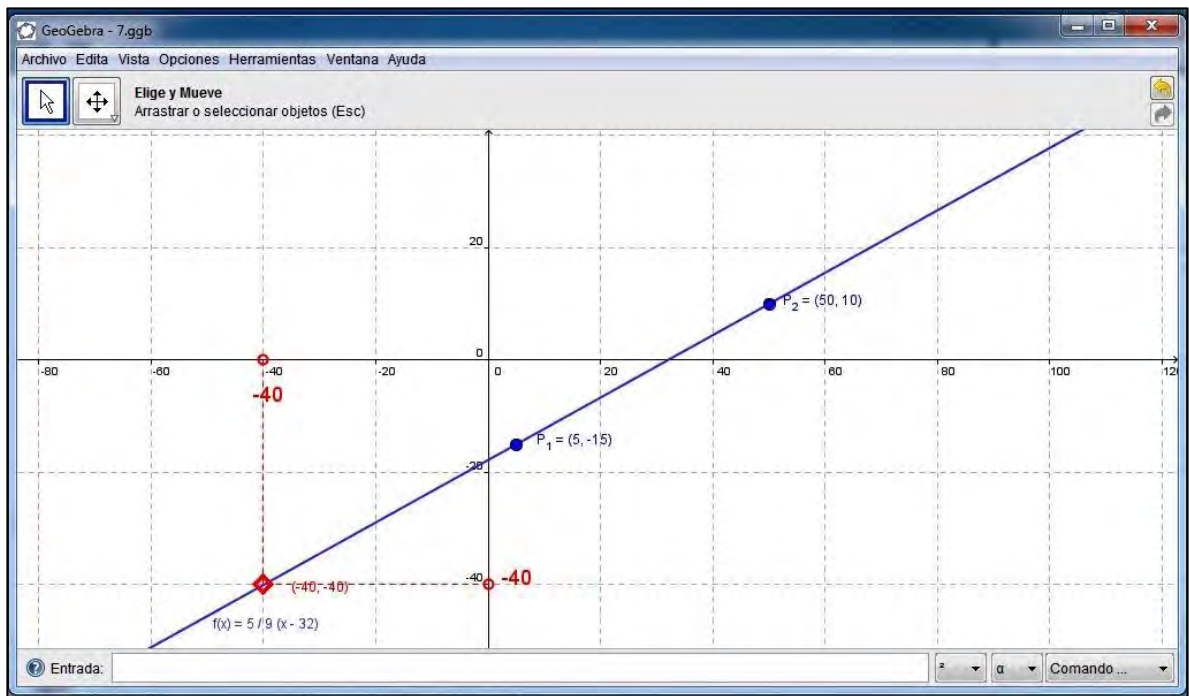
GeoGebra - 7.ggb

Archivo Edita Vista Opciones Herramientas Ventana Ayuda

Elige y Mueve
Arrastrar o seleccionar objetos (Esc)

20

$P_2 = (50, 10)$

0

-80 -60 -40 -20 0 20 40 60 80 100 120

-40

$P_1 = (5, -15)$

-20

-40 -40

(-40, -40)

f(x) = 5 / 9 (x - 32)

Entrada:

α

Comando ...